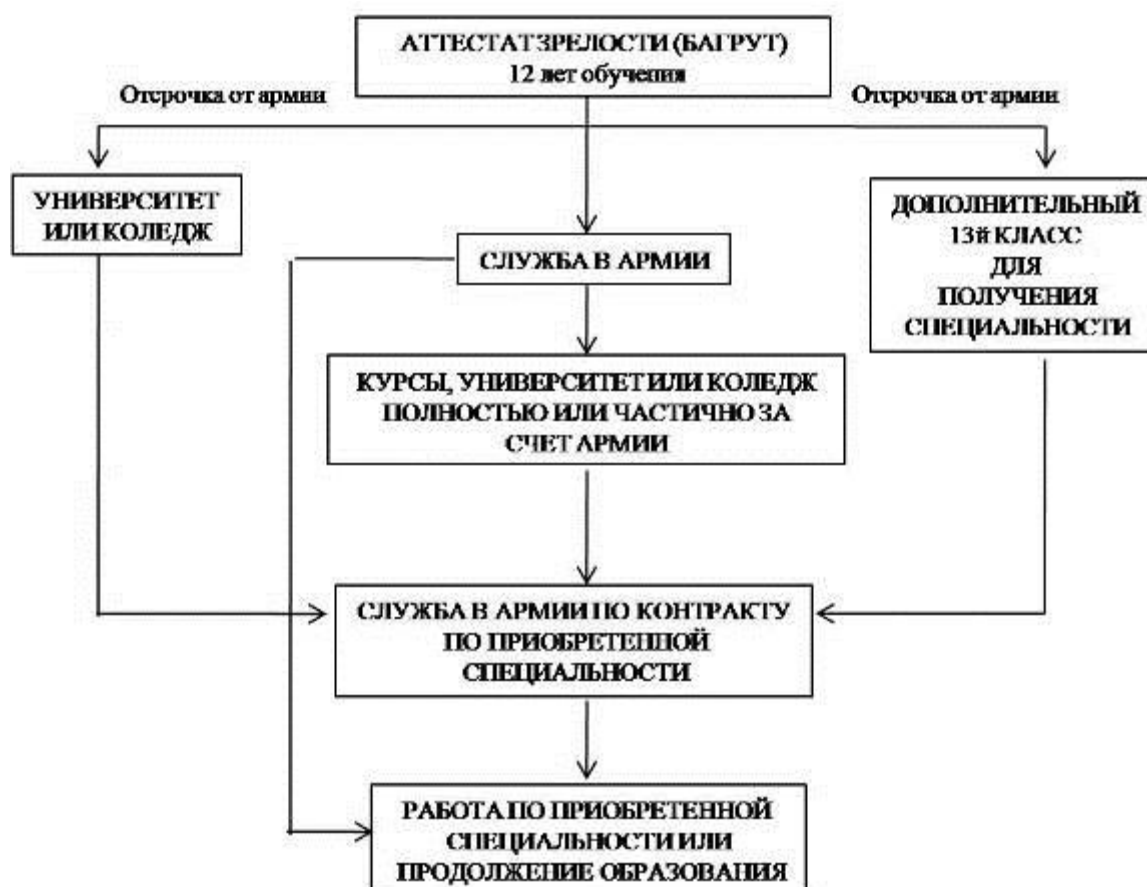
АТТЕСТАТ ЗРЕЛОСТИ (БАГРУТ)
12 лет обучения

Отсрочка от армии

Отсрочка от армии

УНИВЕРСИТЕТ ИЛИ КОЛЕДЖ

СЛУЖБА В АРМИИ

ДОПОЛНИТЕЛЬНЫЙ 13# КЛАСС ДЛЯ ПОЛУЧЕНИЯ СПЕЦИАЛЬНОСТИ

КУРСЫ, УНИВЕРСИТЕТ ИЛИ КОЛЕДЖ ПОЛНОСТЬЮ ИЛИ ЧАСТИЧНО ЗА СЧЕТ АРМИИ

СЛУЖБА В АРМИИ ПО КОНТРАКТУ ПО ПРИОБРЕТЕННОЙ СПЕЦИАЛЬНОСТИ

РАБОТА ПО ПРИОБРЕТЕННОЙ СПЕЦИАЛЬНОСТИ ИЛИ ПРОДОЛЖЕНИЕ ОБРАЗОВАНИЯ